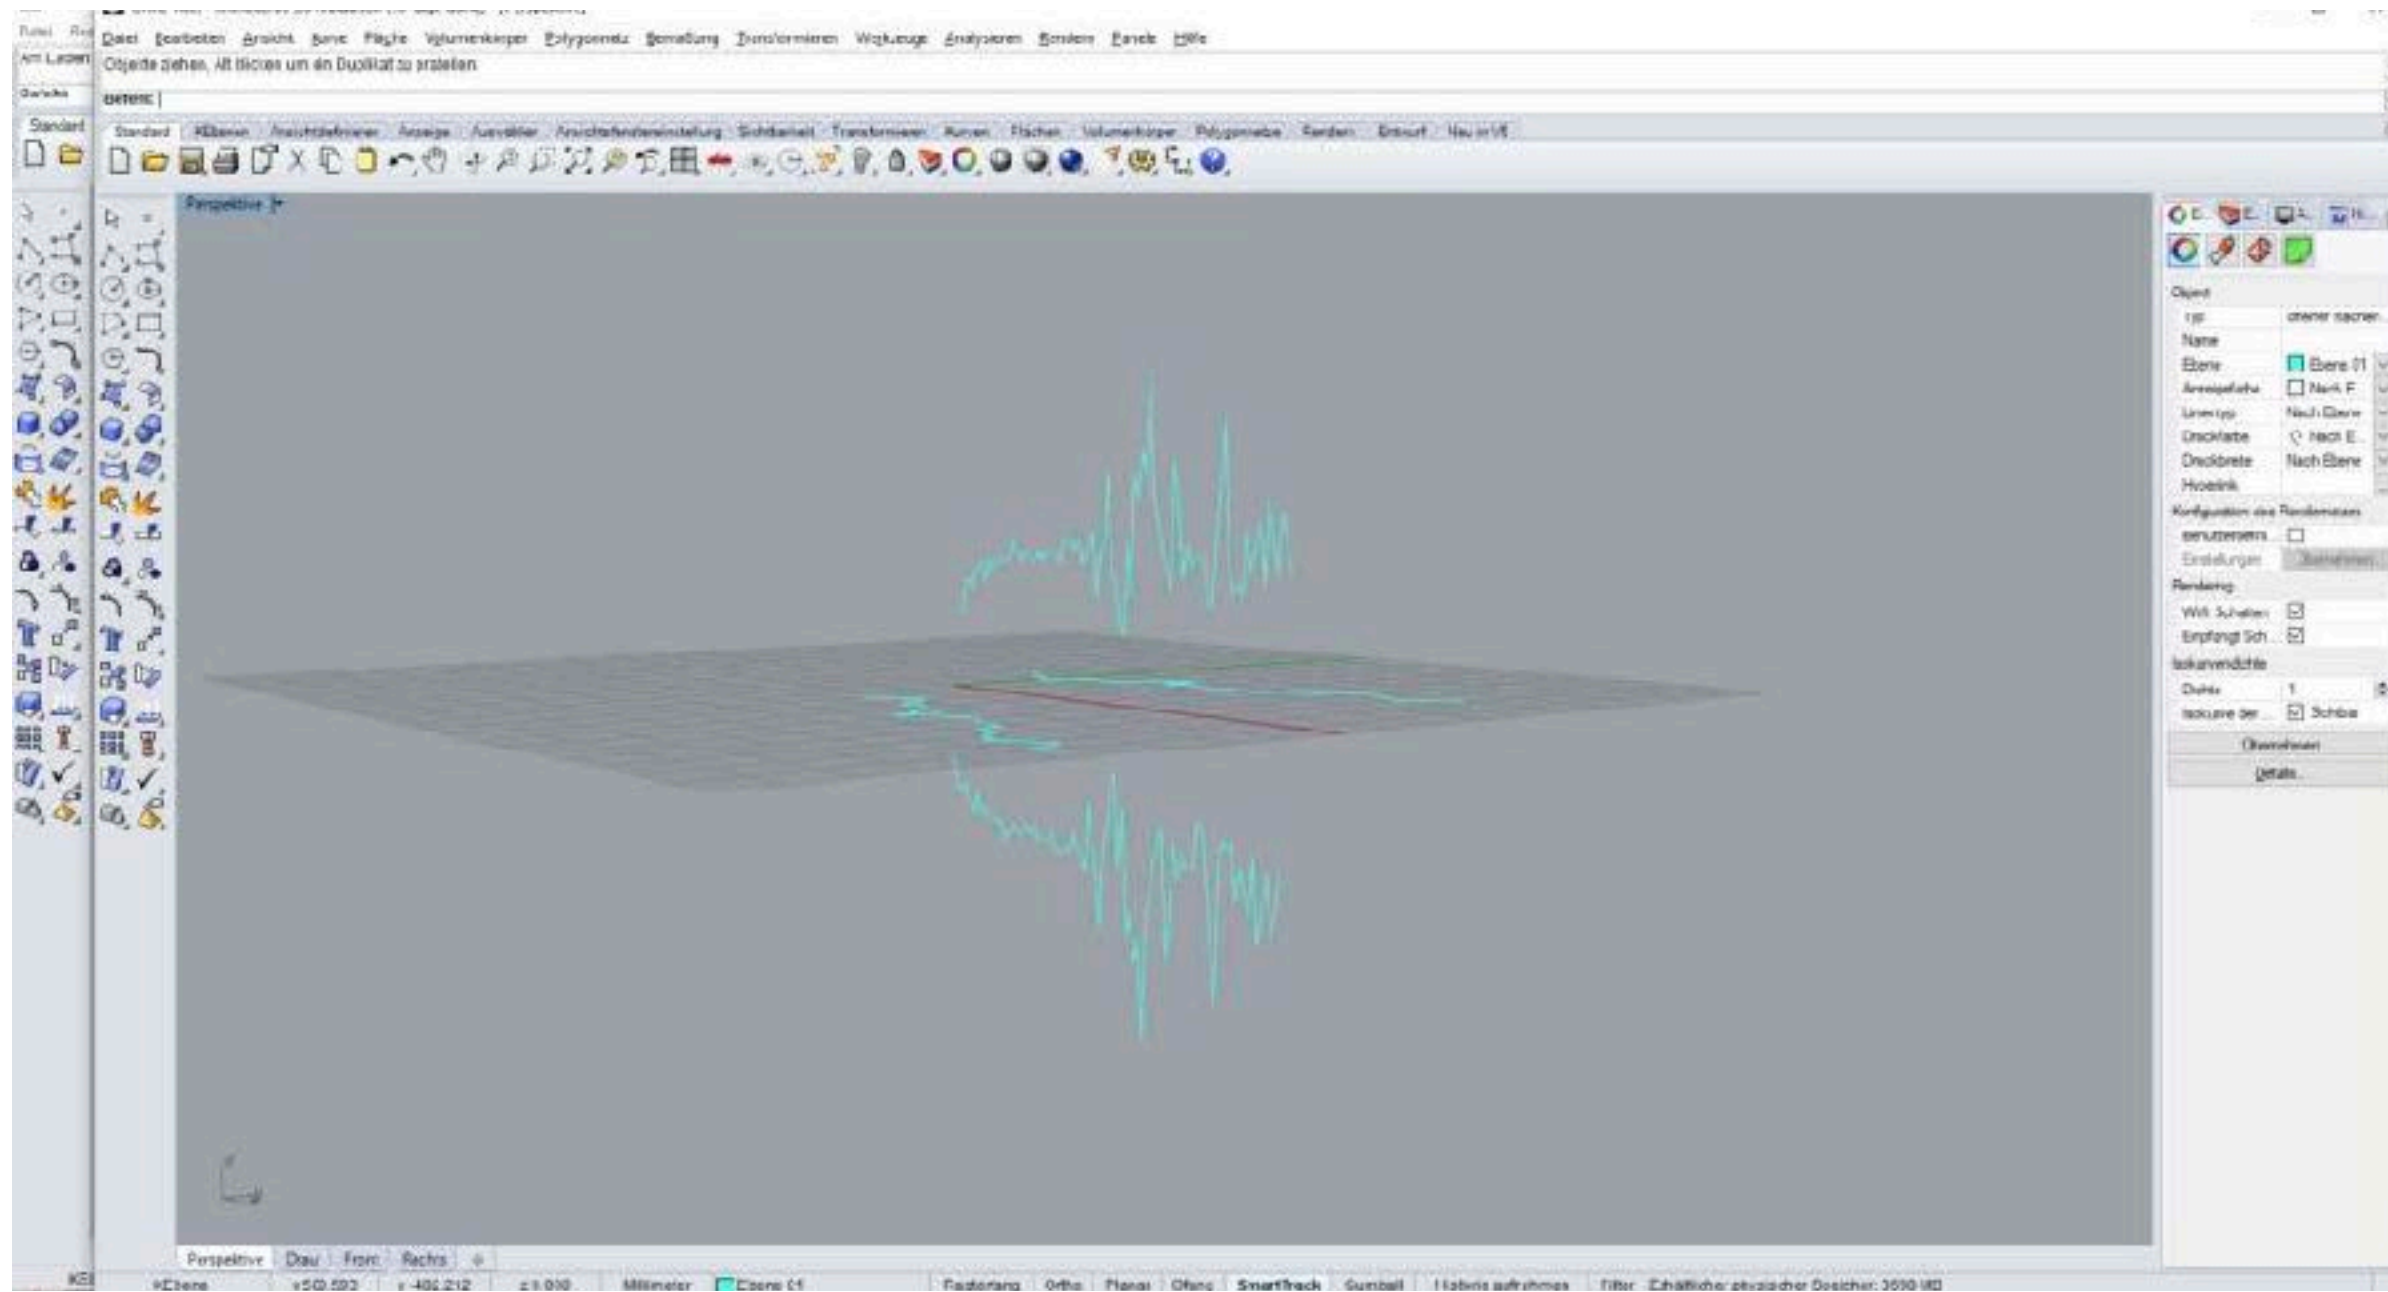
Datei Bearbeiten Ansicht Kurve Fläche Volumenkörper Polygonnetz Bemaßung Transformieren Werkzeuge Analysieren Rendern Panels Hilfe

Objekte ziehen, Alt klicken um ein Duplikat zu erstellen

Befehl:

Standard

Standard Ebenen Ansichtdefinieren Anzeige Auswählen Ansichtsfenstereinstellung Sichtbarkeit Transformieren Kurven Flächen Volumenkörper Polygonnetze Rendern Entwurf Neu in V6

Perspektive

Objekt
Typ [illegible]
Name
Ebene Ebene 01
Anzeigefarbe Nach E
Linientyp Nach Ebene
Druckfarbe Nach E
Druckbreite Nach Ebene
Hyperlink
Konfiguration des Renderns
benutzerdefini...
Einstellungen
Rendering
Wirft Schatten
Empfängt Sch...
Isokurvendichte
Dichte 1
Isokurve der... Sichtbar
Übernehmen
Details...

Perspektive Oben Front Rechts

Ebene x 503.593 y -492.212 z 0.000 Millimeter Ebene 01 Fangfunktion Ortho Planar Ofang SmartTrack Gumball Historie aufnehmen Filter Erhältlicher physischer Speicher: 3030 MB